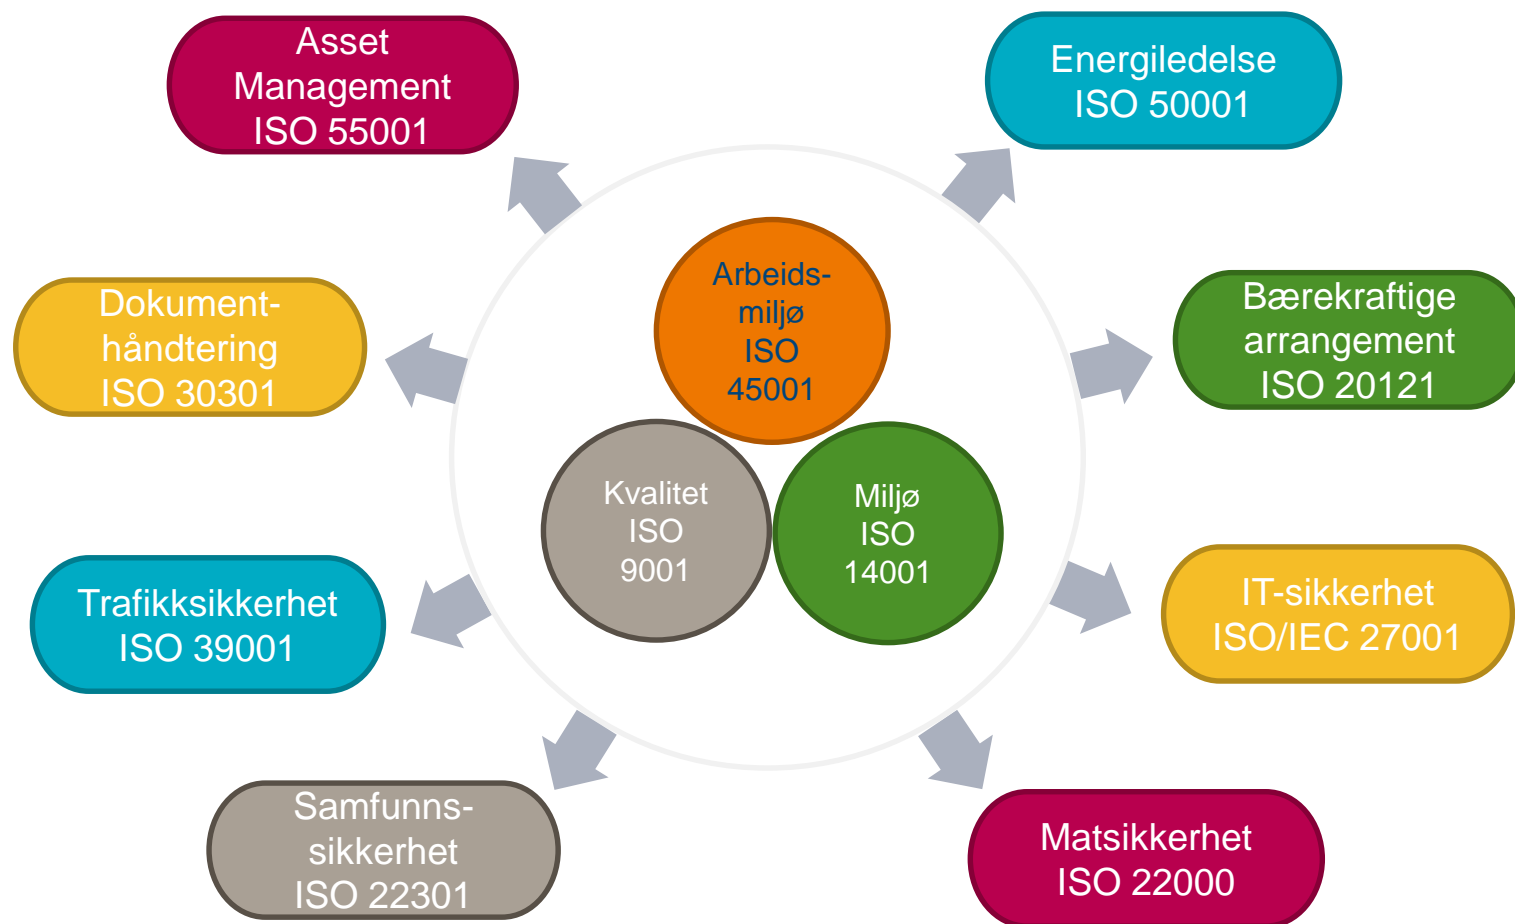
Asset Management ISO 55001

Energiledelse ISO 50001

Dokumenthåndtering ISO 30301

Arbeidsmiljø ISO 45001

Bærekraftige arrangement ISO 20121

Kvalitet ISO 9001

Miljø ISO 14001

Trafikksikkerhet ISO 39001

IT-sikkerhet ISO/IEC 27001

Samfunnssikkerhet ISO 22301

Matsikkerhet ISO 22000